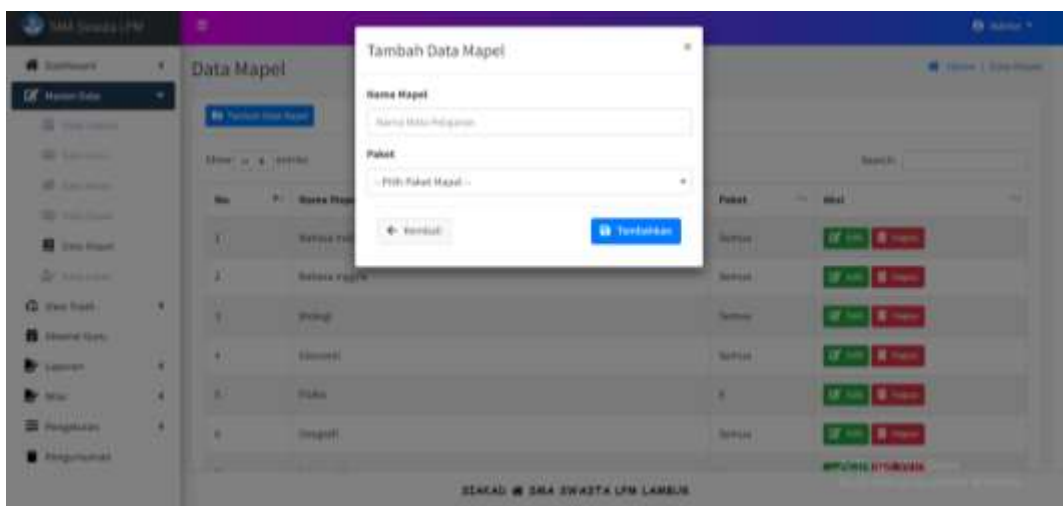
SMA Swasta LPM

Dashboard
Master Data
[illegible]
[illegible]
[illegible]
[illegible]
Data Mapel
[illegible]
View Nilai
Absensi Guru
Laporan
Nilai
Pengaturan
Pengumuman

Admin

Data Mapel

Home / Data Mapel

Tambah Data Mapel

Show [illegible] entries

Search:

| No | Nama Mapel | Paket | Aksi |
|---|---|---|---|
| 1 | Bahasa Indo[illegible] | Semua | Edit Hapus |
| 2 | Bahasa Inggris | Semua | Edit Hapus |
| 3 | Biologi | Semua | Edit Hapus |
| 4 | Ekonomi | Semua | Edit Hapus |
| 5 | Fisika | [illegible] | Edit Hapus |
| 6 | Geografi | Semua | Edit Hapus |

Tambah Data Mapel
×
Nama Mapel
Nama Mata Pelajaran
Paket
-- Pilih Paket Mapel --
← Kembali
Tambahkan

SIAKAD SMA SWASTA LPM LAMBUS